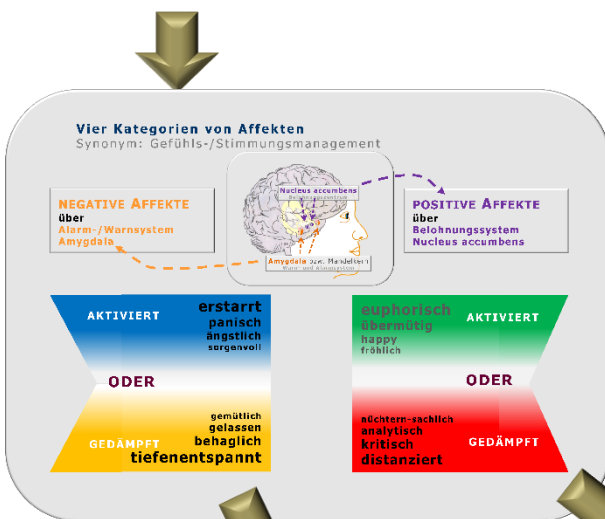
Vier Kategorien von Affekten
Synonym: Gefühls-/Stimmungsmanagement

NEGATIVE AFFEKTE
über
Alarm-/Warnsystem
Amygdala

Nucleus accumbens
Belohnungssystem
Amygdala bzw. Mandelkern
Alarm- und Warnsystem

POSITIVE AFFEKTE
über
Belohnungssystem
Nucleus accumbens

AKTIVIERT
erstarrt
panisch
ängstlich
sorgenvoll

ODER

gemütlich
gelassen
behaglich
tiefenentspannt
GEDÄMPFT

euphorisch
übermütig
happy
fröhlich
AKTIVIERT

ODER

nüchtern-sachlich
analytisch
kritisch
distanziert
GEDÄMPFT